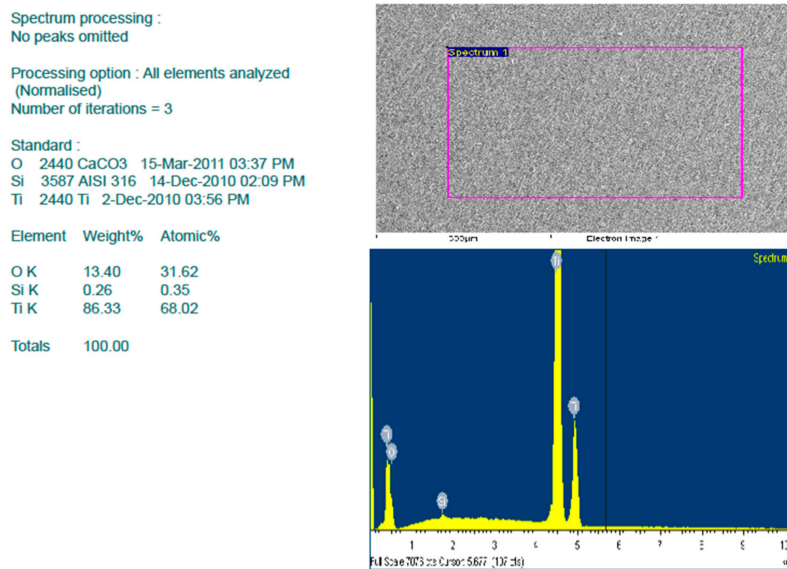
Spectrum processing :
No peaks omitted

Processing option : All elements analyzed (Normalised)
Number of iterations = 3

Standard :
O 2440 CaCO3 15-Mar-2011 03:37 PM
Si 3587 AISI 316 14-Dec-2010 02:09 PM
Ti 2440 Ti 2-Dec-2010 03:56 PM

| Element | Weight% | Atomic% |
|---|---|---|
| O K | 13.40 | 31.62 |
| Si K | 0.26 | 0.35 |
| Ti K | 86.33 | 68.02 |
| Totals | 100.00 | |

Spectrum 1

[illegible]μm Electron Image 1

Spectrum

Ti
Ti
O
Si
Ti
Ti

1 2 3 4 5 6 7 8 9 10

Full Scale 7076 cts Cursor: 5.677 (107 cts)